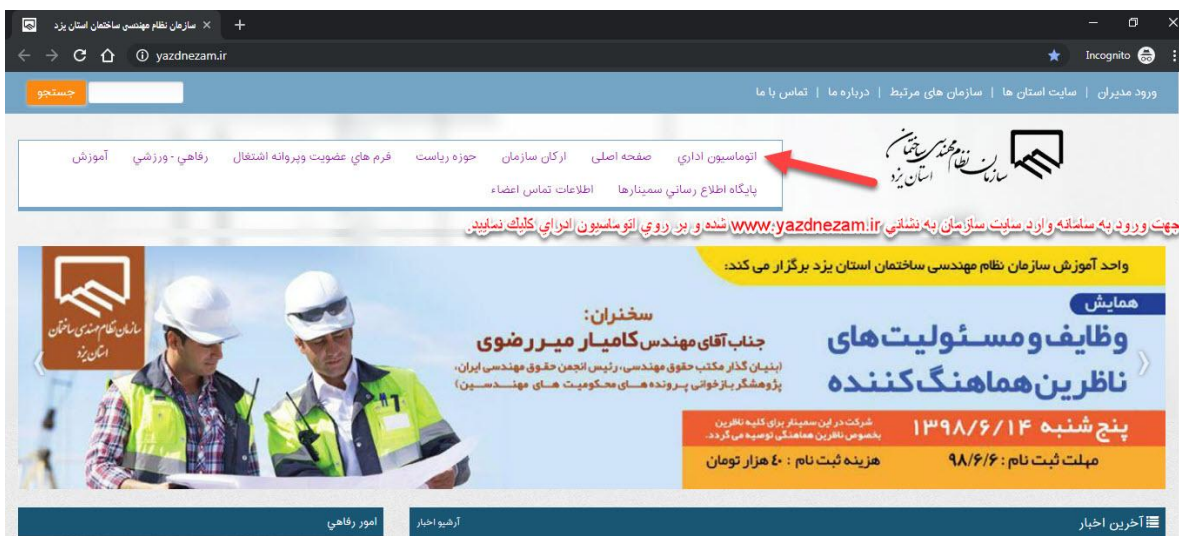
سازمان نظام مهندسی ساختمان استان یزد ×
yazdnezam.ir
Incognito

ورود مدیران | سایت استان ها | سازمان های مرتبط | درباره ما | تماس با ما
جستجو

سازمان نظام مهندسی ساختمان استان یزد

اتوماسیون اداري صفحه اصلی ارکان سازمان حوزه رياست فرم هاي عضويت وپروانه اشتغال رفاهي - ورزشي آموزش
پايگاه اطلاع رساني سمينارها اطلاعات تماس اعضاء

جهت ورود به سامانه وارد سایت سازمان به نشانی www.yazdnezam.ir شده و بر روي اتوماسيون اداري كليك نماييد.

واحد آموزش سازمان نظام مهندسی ساختمان استان یزد برگزار می کند:
همایش
وظایف و مسئولیت های ناظرین هماهنگ کننده
سخنران:
جناب آقای مهندس کامیار میررضوی
(بنیان گذار مکتب حقوق مهندسی، رئیس انجمن حقوق مهندسی ایران، پژوهشگر بازخوانی پرونده های محکومیت های مهندسین)
شرکت در این سمینار برای کلیه ناظرین بخصوص ناظرین هماهنگی توصیه می گردد.
پنج شنبه ۱۳۹۸/۶/۱۴
مهلت ثبت نام : ۹۸/۶/۶
هزینه ثبت نام : ۴۰ هزار تومان
سازمان نظام مهندسی ساختمان استان یزد

آخرین اخبار
آرشیو اخبار
امور رفاهی